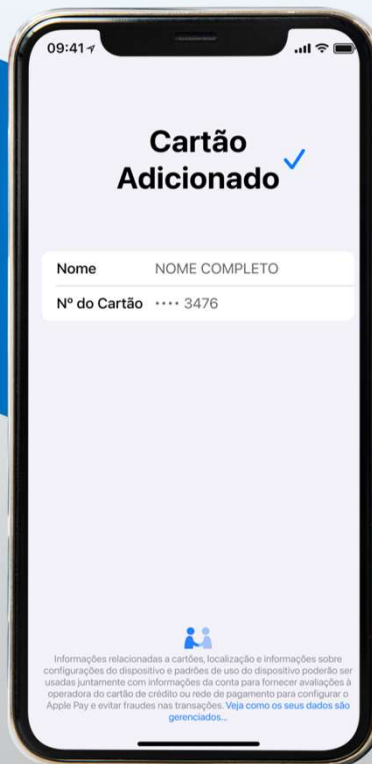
09:41

Cartão Adicionado

| Nome | NOME COMPLETO |
|---|---|
| Nº do Cartão | •••• 3476 |

Informações relacionadas a cartões, localização e informações sobre configurações do dispositivo e padrões de uso do dispositivo poderão ser usadas juntamente com informações da conta para fornecer avaliações à operadora do cartão de crédito ou rede de pagamento para configurar o Apple Pay e evitar fraudes nas transações. Veja como os seus dados são gerenciados...